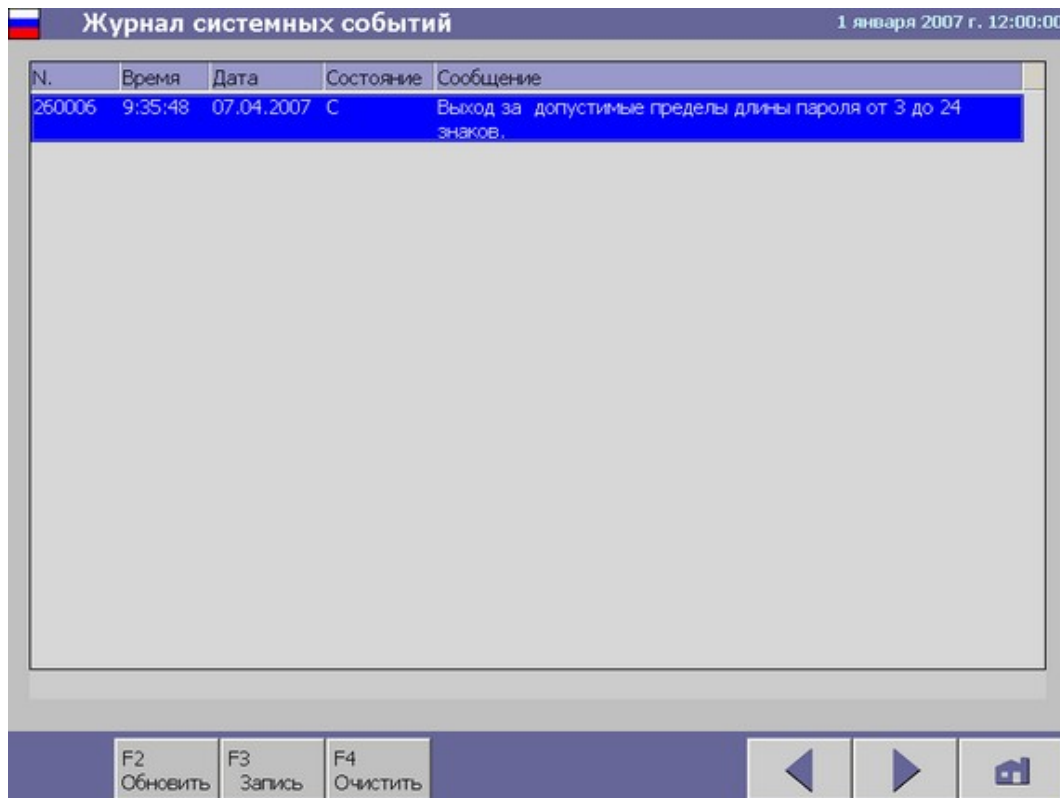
Журнал системных событий

1 января 2007 г. 12:00:00

| N. | Время | Дата | Состояние | Сообщение |
|---|---|---|---|---|
| 260006 | 9:35:48 | 07.04.2007 | С | Выход за  допустимые пределы длины пароля от 3 до 24 знаков. |

F2
Обновить

F3
Запись

F4
Очистить